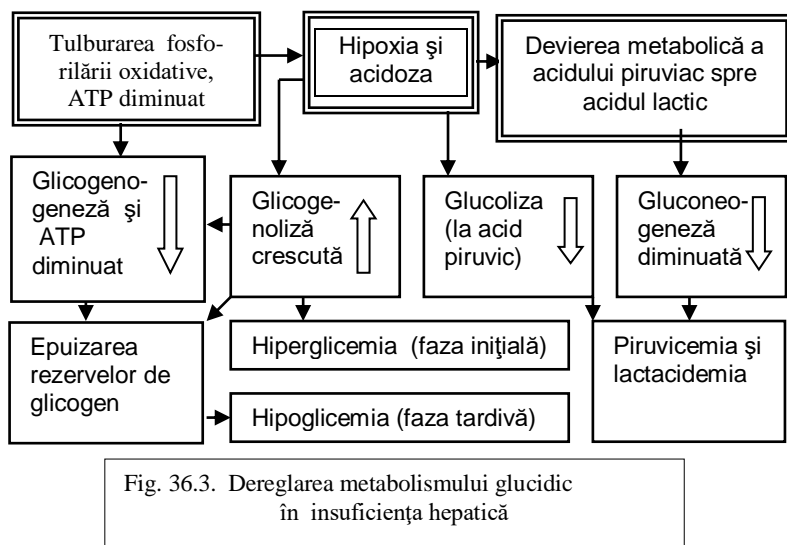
Tulburarea fosforilării oxidative, ATP diminuat

Hipoxia şi acidoza

Devierea metabolică a acidului piruviac spre acidul lactic

Glicogenogeneză şi ATP diminuat

Glicogenoliză crescută

Glucoliza (la acid piruvic)

Gluconeogeneză diminuată

Epuizarea rezervelor de glicogen

Hiperglicemia (faza iniţială)

Hipoglicemia (faza tardivă)

Piruvicemia şi lactacidemia

Fig. 36.3. Dereglarea metabolismului glucidic în insuficienţa hepatică